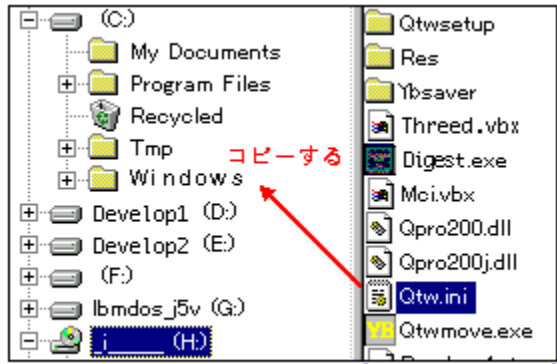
(C:)
My Documents
Program Files
Recycled
Tmp
Windows
Develop1 (D:)
Develop2 (E:)
(F:)
lbmdos_j5v (G:)
j (H:)

Qtwsetup
Res
Ybsaver
Threed.vbx
Digest.exe
Mci.vbx
Qpro200.dll
Qpro200j.dll
Qtw.ini
Qtwmove.exe

コピーする